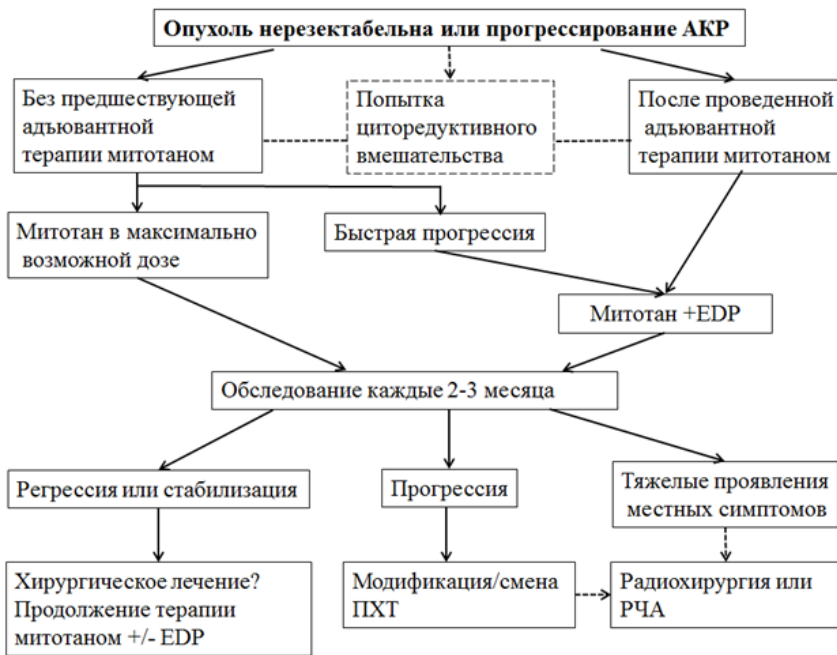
Опухоль нерезектабельна или прогрессирование АКР

Без предшествующей адъювантной терапии митотаном

Попытка циторедуктивного вмешательства

После проведенной адъювантной терапии митотаном

Митотан в максимально возможной дозе

Быстрая прогрессия

Митотан +EDP

Обследование каждые 2-3 месяца

Регрессия или стабилизация

Прогрессия

Тяжелые проявления местных симптомов

Хирургическое лечение? Продолжение терапии митотаном +/- EDP

Модификация/смена ПХТ

Радиохирургия или РЧА